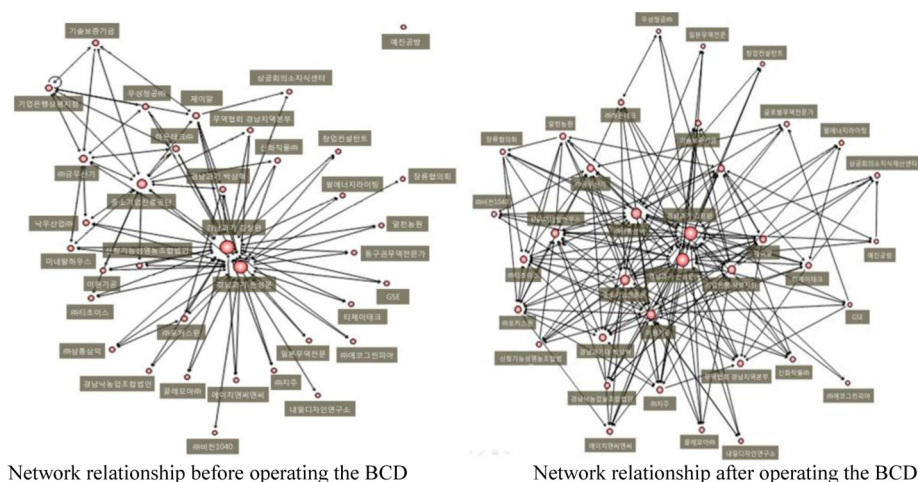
기술보증기금
예진공방
기업은행실행지점
우성정공㈜
제이알
상공회의소지식센터
무역협회 경남지역본부
㈜온테크㈜
신화직물㈜
창업컨설턴트
㈜금무산기
중소기업진흥공단
경남도기 백상혜
쏠에너지라이팅
창원협의회
낙우산업㈜
경남도기 김창환
알찬농원
산림기능성영농조합법인
동구권무역전문가
미내향하우스
이텍기공
경남도기 전해운
GSE
티제이테크
㈜티즈미스
㈜보가스원
㈜에코그린피아
일본무역전문
㈜삼층상역
경남낙농업조합법인
클레오마㈜
㈜치주
에이지엔씨엔씨
내일디자인연구소
㈜비전1040

우성정공㈜
일본무역전문
창업컨설턴트
글로벌무역전문가
쏠에너지라이팅
창원협의회
알찬농원
㈜온테크
상공회의소지식재산센터
㈜비전1040
예진공방
티제이테크
GSE
㈜티즈미스
㈜보가스원
산림기능성영농조합법인
무역협회 경남지역본부
신화직물㈜
경남낙농업조합법인
㈜에코그린피아
㈜치주
클레오마㈜
에이지엔씨엔씨
내일디자인연구소

Network relationship before operating the BCD
Network relationship after operating the BCD